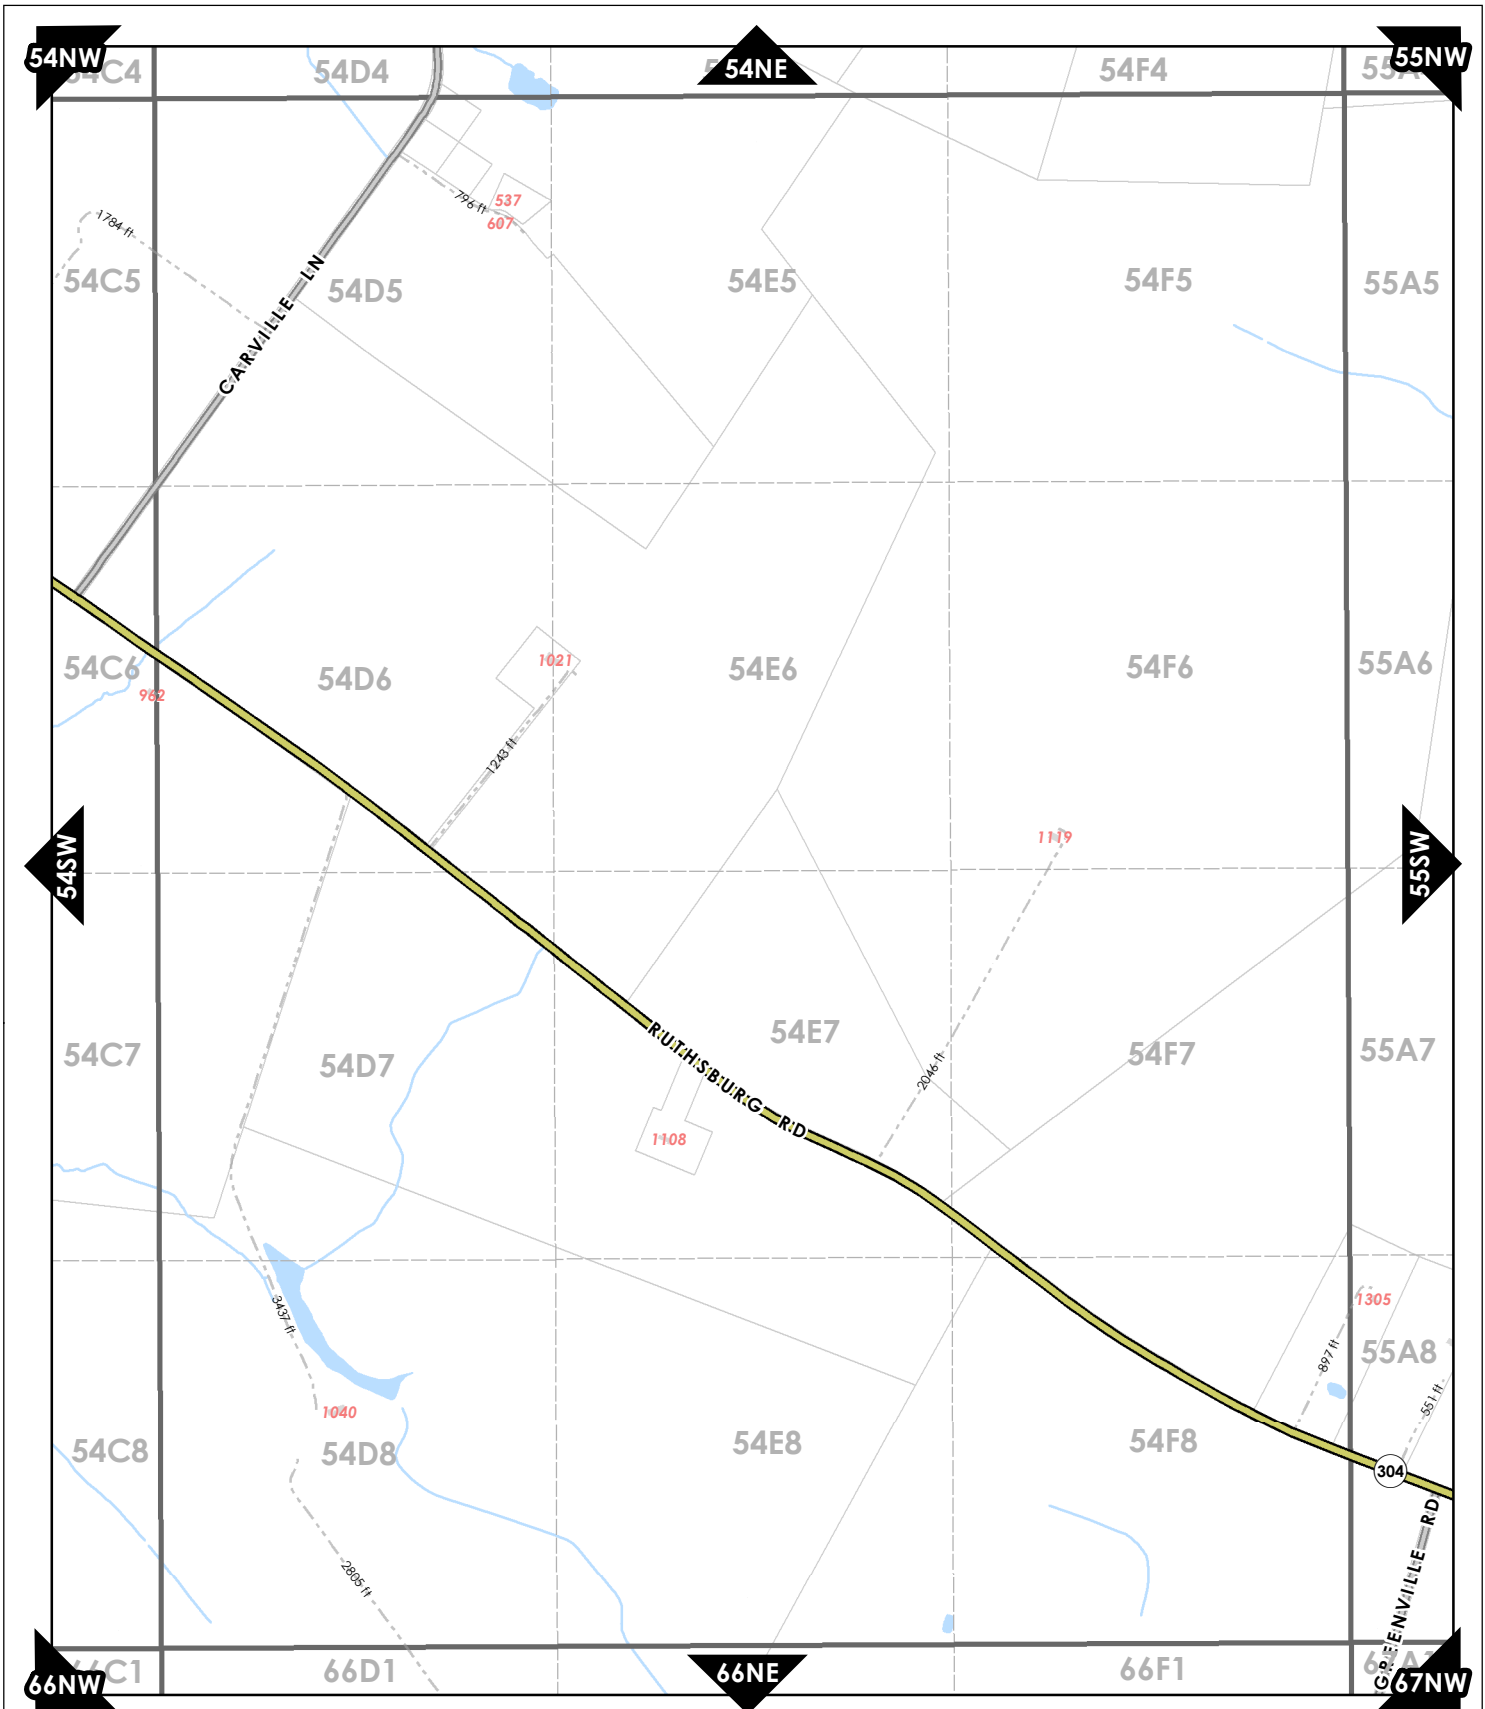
54NW
54NE
55NW
54C4
54D4
54F4
55A4
796 ft
537
607
1784 ft
54C5
CARVILLE LN
54D5
54E5
54F5
55A5
54C6
962
54D6
1021
1243 ft
54E6
54F6
55A6
54SW
55SW
1119
54C7
54D7
RUTHSBURG RD
54E7
2046 ft
54F7
55A7
1108
3437 ft
1040
1305
897 ft
55A8
551 ft
54C8
54D8
54E8
54F8
304
2805 ft
GREENVILLE RD
66C1
66D1
66NE
66F1
67A1
66NW
67NW